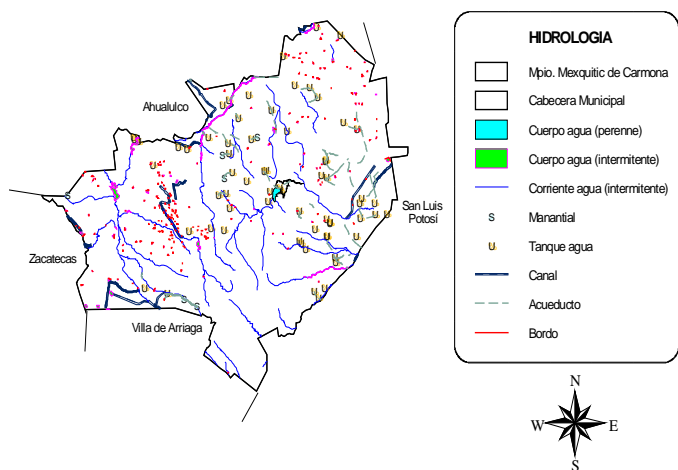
HIDROLOGIA

Mpio. Mexquitic de Carmona

Cabecera Municipal

Cuerpo agua (perenne)

Cuerpo agua (intermitente)

Corriente agua (intermitente)

S Manantial

U Tanque agua

Canal

Acueducto

Bordo

Ahualulco

San Luis Potosí

Zacatecas

Villa de Arriaga

N
W E
S